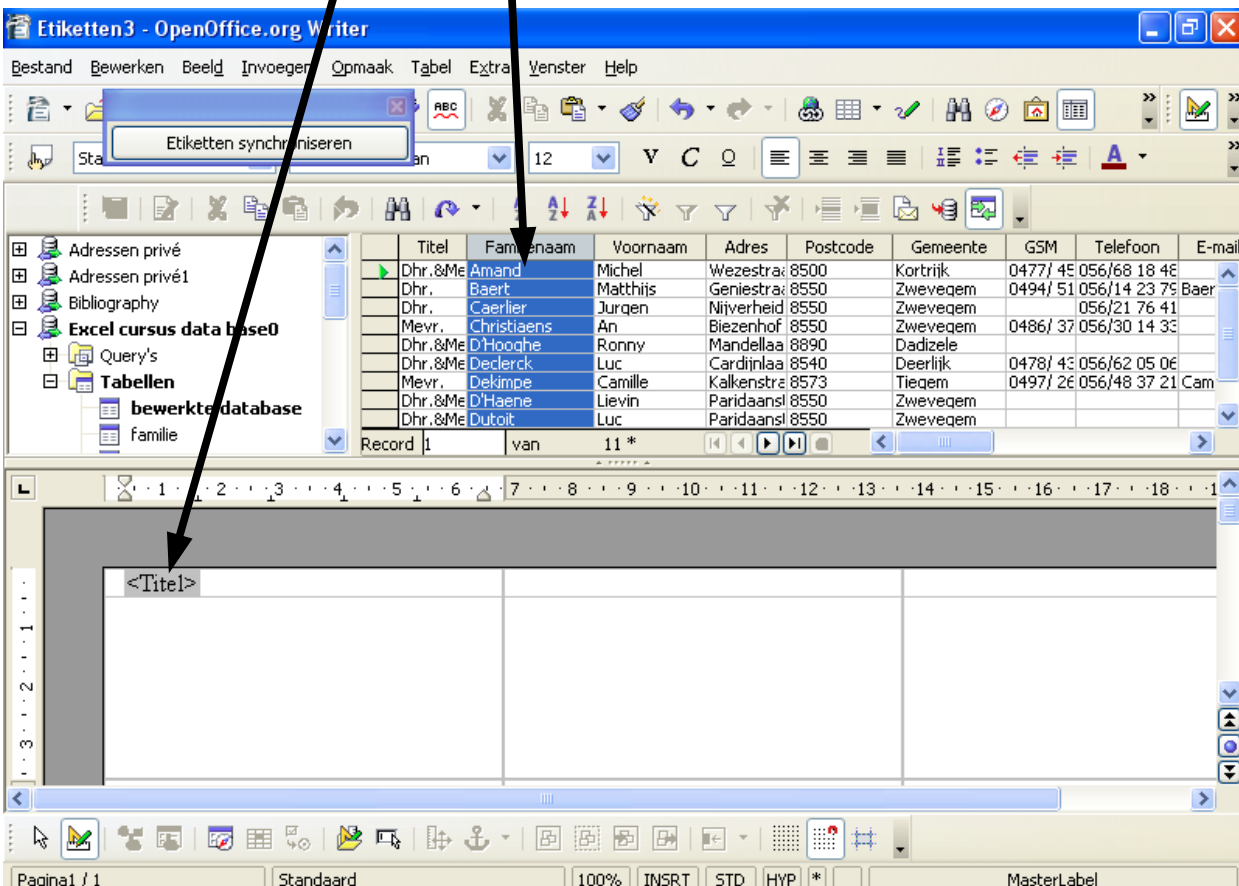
Etiketten3 - OpenOffice.org Writer

Bestand Bewerken Beeld Invoegen Opmaak Tabel Extra Venster Help

Etiketten synchroniseren

Sta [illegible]an 12 V C O A

Adressen privé
Adressen privé1
Bibliography
Excel cursus data base0
Query's
Tabellen
bewerkte database
familie

| | Titel | Familienaam | Voornaam | Adres | Postcode | Gemeente | GSM | Telefoon | E-mail |
|---|---|---|---|---|---|---|---|---|---|
| | Dhr.&Me | Amand | Michel | Wezestra | 8500 | Kortrijk | 0477/ 45 | 056/68 18 48 | |
| | Dhr. | Baert | Matthijs | Geniestra | 8550 | Zwevegem | 0494/ 51 | 056/14 23 79 | Baer |
| | Dhr. | Caerlier | Jurgen | Nijverheid | 8550 | Zwevegem | | 056/21 76 41 | |
| | Mevr. | Christiaens | An | Biezenhof | 8550 | Zwevegem | 0486/ 37 | 056/30 14 33 | |
| | Dhr.&Me | D'Hooghe | Ronny | Mandellaa | 8890 | Dadizele | | | |
| | Dhr.&Me | Declerck | Luc | Cardijnlaa | 8540 | Deerlijk | 0478/ 43 | 056/62 05 06 | |
| | Mevr. | Dekimpe | Camille | Kalkenstra | 8573 | Tiegem | 0497/ 26 | 056/48 37 21 | Cam |
| | Dhr.&Me | D'Haene | Lievin | Paridaansl | 8550 | Zwevegem | | | |
| | Dhr.&Me | Dutoit | Luc | Paridaansl | 8550 | Zwevegem | | | |

Record 1 van 11 *

1 2 3 4 5 6 7 8 9 10 11 12 13 14 15 16 17 18

<Titel>

Pagina1 / 1 Standaard 100% INSRT STD HYP * MasterLabel